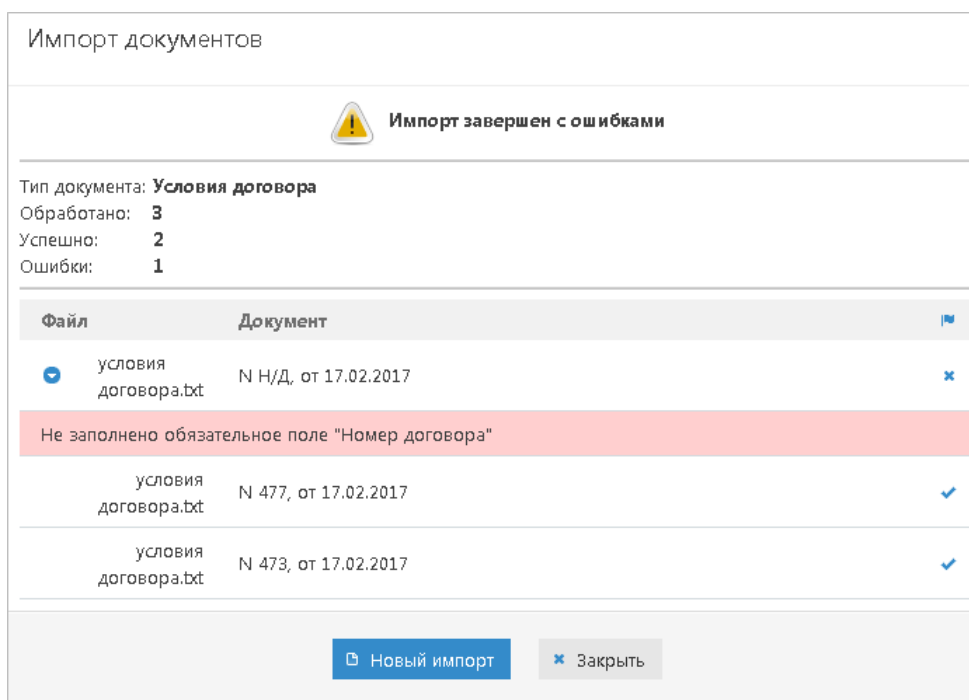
Импорт документов

Импорт завершен с ошибками

Тип документа: **Условия договора**
Обработано: 3
Успешно: 2
Ошибки: 1

| Файл | Документ | |
|---|---|---|
| условия договора.txt | N Н/Д, от 17.02.2017 | ✖ |
| Не заполнено обязательное поле "Номер договора" | | |
| условия договора.txt | N 477, от 17.02.2017 | ✔ |
| условия договора.txt | N 473, от 17.02.2017 | ✔ |

Новый импорт
✖ Закрыть